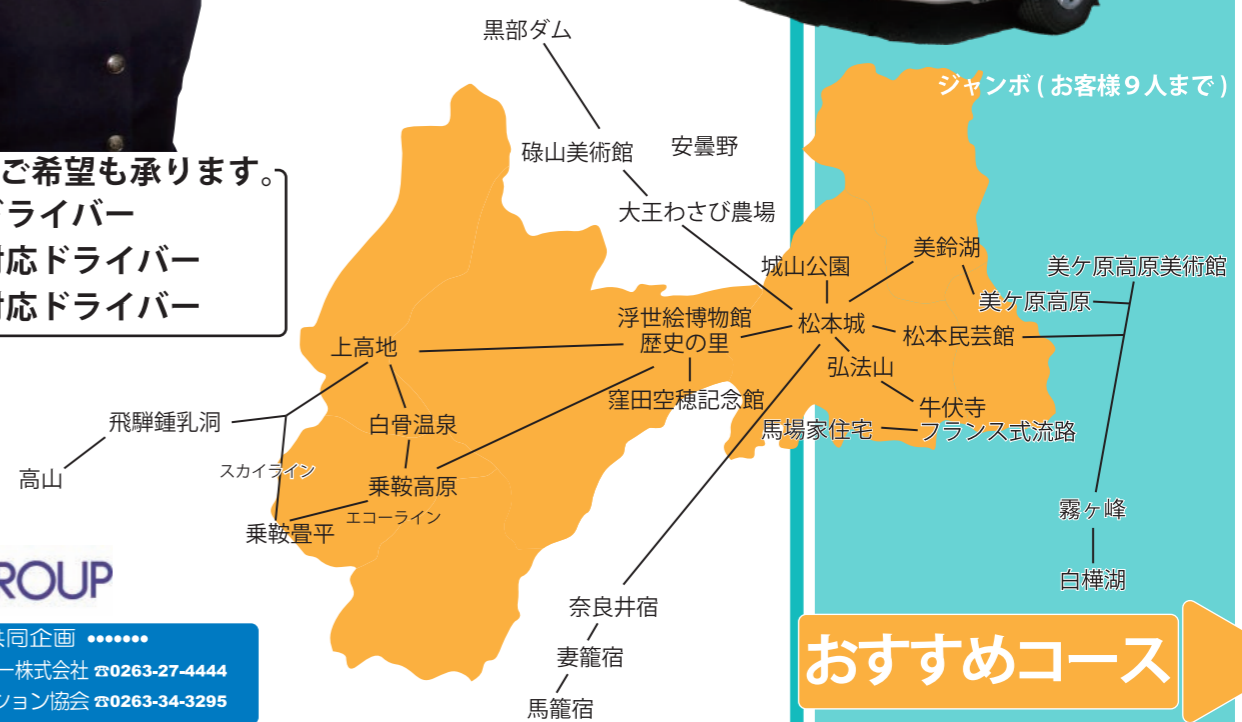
ご希望も承ります。
ドライバー
対応ドライバー
対応ドライバー

ROUP

共同企画 •••••••
ー株式会社 ☎0263-27-4444
ション協会 ☎0263-34-3295

黒部ダム
碌山美術館
安曇野
大王わさび農場
城山公園
美鈴湖
浮世絵博物館
歴史の里
松本城
松本民芸館
上高地
弘法山
窪田空穂記念館
牛伏寺
白骨温泉
馬場家住宅
フランス式流路
飛騨鍾乳洞
高山
スカイライン
乗鞍高原
エコーライン
乗鞍畳平
奈良井宿
妻籠宿
馬籠宿

ジャンボ ( お客様９人まで )
美ヶ原高原美術館
美ヶ原高原
霧ヶ峰
白樺湖
おすすめコース